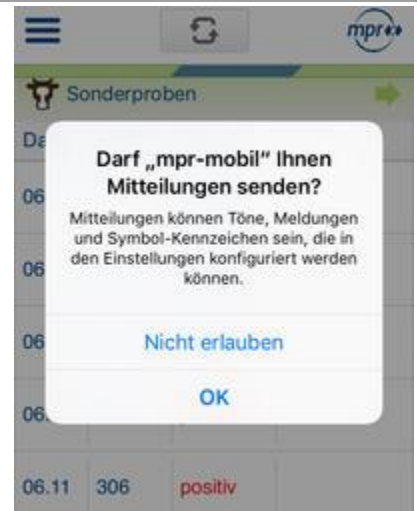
mpr

Sonderproben

Da

06

06

06

06.

Darf „mpr-mobil" Ihnen Mitteilungen senden?

Mitteilungen können Töne, Meldungen und Symbol-Kennzeichen sein, die in den Einstellungen konfiguriert werden können.

Nicht erlauben

OK

| 06.11 | 306 | positiv |
|---|---|---|